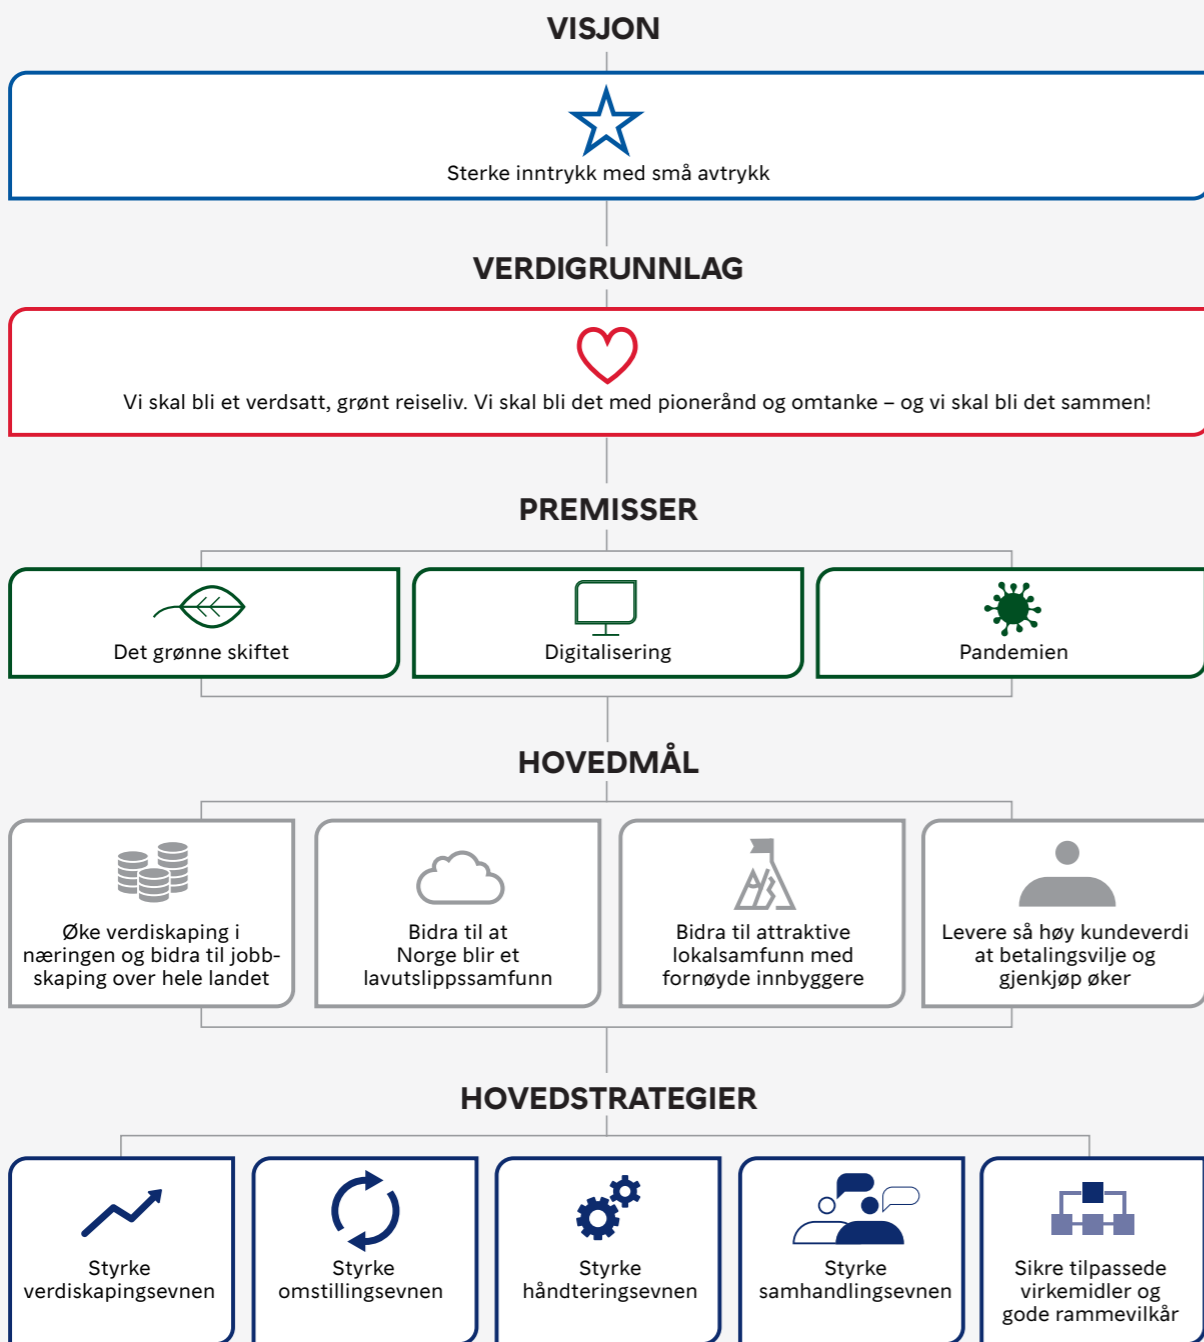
VISJON

Sterke inntrykk med små avtrykk

VERDIGRUNNLAG

Vi skal bli et verdsatt, grønt reiseliv. Vi skal bli det med pionerånd og omtanke – og vi skal bli det sammen!

PREMISSER

Det grønne skiftet

Digitalisering

Pandemien

HOVEDMÅL

Øke verdiskaping i næringen og bidra til jobbskaping over hele landet

Bidra til at Norge blir et lavutslippssamfunn

Bidra til attraktive lokalsamfunn med fornøyde innbyggere

Levere så høy kundeverdi at betalingsvilje og gjenkjøp øker

HOVEDSTRATEGIER

Styrke verdiskapingsevnen

Styrke omstillingsevnen

Styrke håndteringsevnen

Styrke samhandlingsevnen

Sikre tilpassede virkemidler og gode rammevilkår